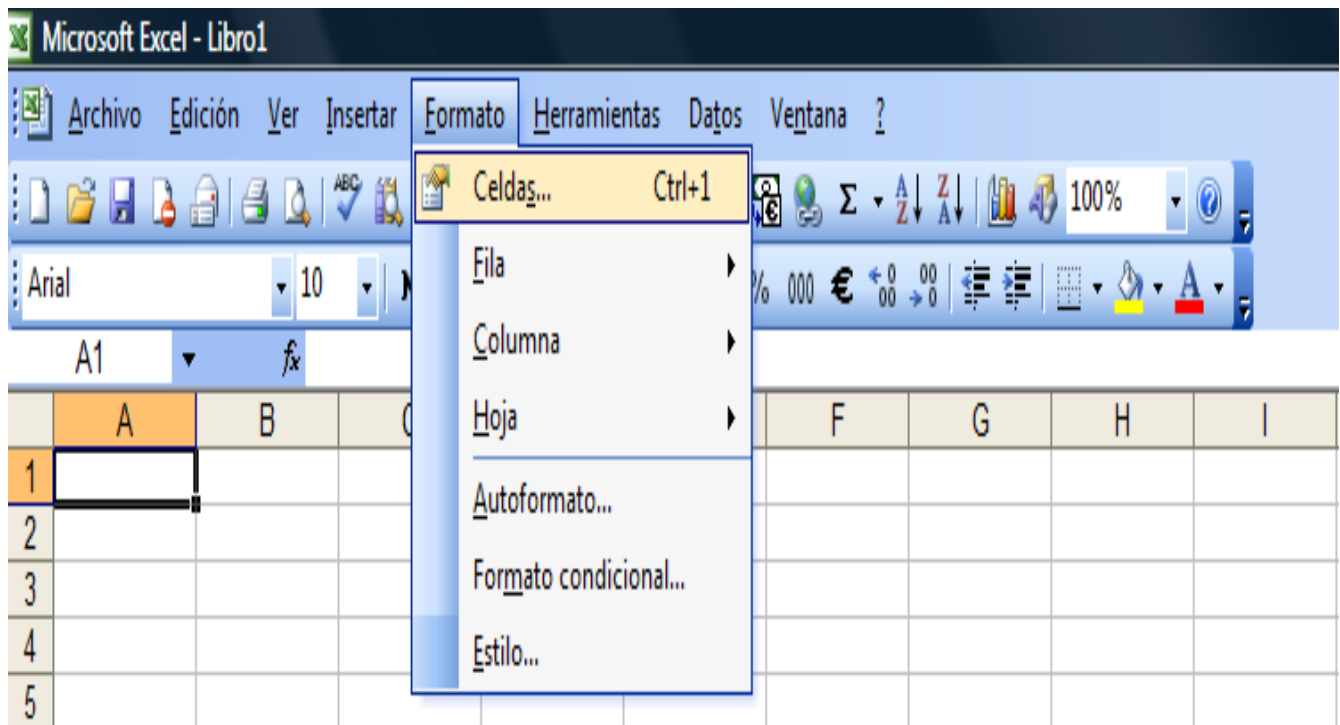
Microsoft Excel - Libro1

Archivo Edición Ver Insertar Formato Herramientas Datos Ventana ?

Celdas... Ctrl+1

100%

Arial 10

Fila

Columna

Hoja

Autoformato...

Formato condicional...

Estilo...

% 000 €

A1

| | A | B | F | G | H | I |
|---|---|---|---|---|---|---|
| 1 | | | | | | |
| 2 | | | | | | |
| 3 | | | | | | |
| 4 | | | | | | |
| 5 | | | | | | |